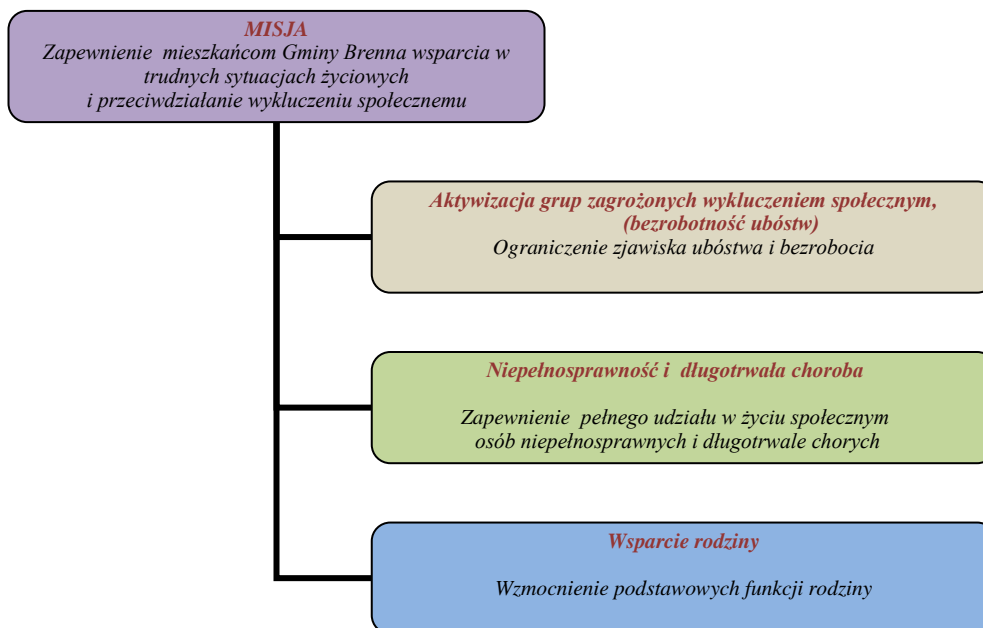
MISJA
Zapewnienie mieszkańcom Gminy Brenna wsparcia w trudnych sytuacjach życiowych i przeciwdziałanie wykluczeniu społecznemu

Aktywizacja grup zagrożonych wykluczeniem społecznym, (bezrobotność ubóstw)
Ograniczenie zjawiska ubóstwa i bezrobocia

Niepełnosprawność i długotrwała choroba

Zapewnienie pełnego udziału w życiu społecznym osób niepełnosprawnych i długotrwale chorych

Wsparcie rodziny

Wzmocnienie podstawowych funkcji rodziny